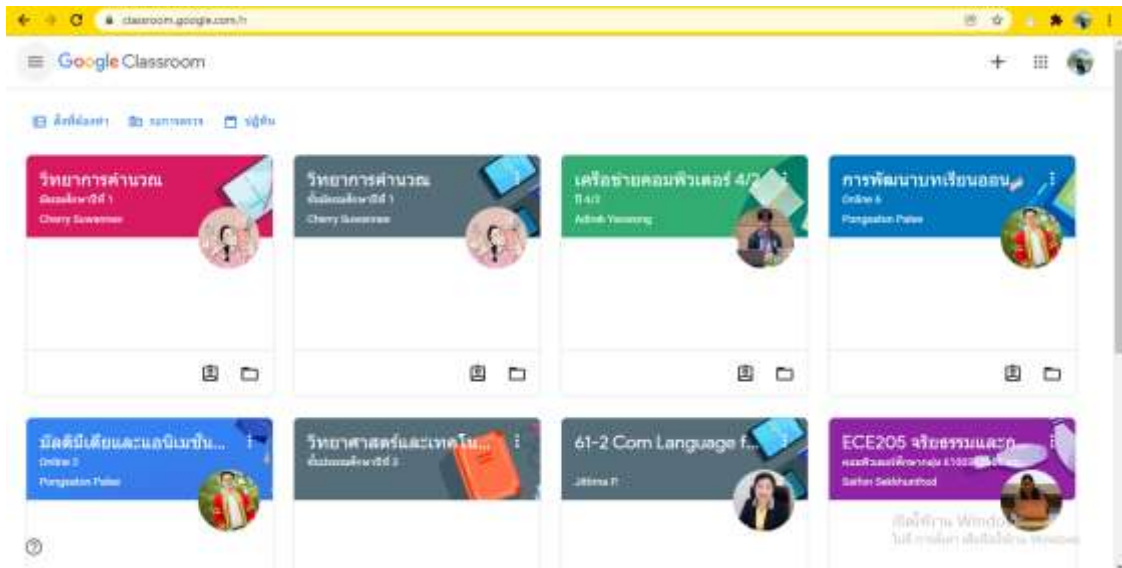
classroom.google.com/h

Google Classroom

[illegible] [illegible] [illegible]

วิทยาการคำนวณ
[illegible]
Cherry Suwannee

วิทยาการคำนวณ
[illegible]
Cherry Suwannee

เครือข่ายคอมพิวเตอร์ 4/2
ปี 4/2
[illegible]

การพัฒนาบทเรียนออน...
Online 6
Pongsaton Palee

มัลติมีเดียและแอนิเมชัน...
Online 3
Pongsaton Palee

วิทยาศาสตร์และเทคโน...
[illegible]

61-2 Com Language f...
Jittima P.

ECE205 จริยธรรมและก...
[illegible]
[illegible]

เปิดใช้งาน Windows
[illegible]